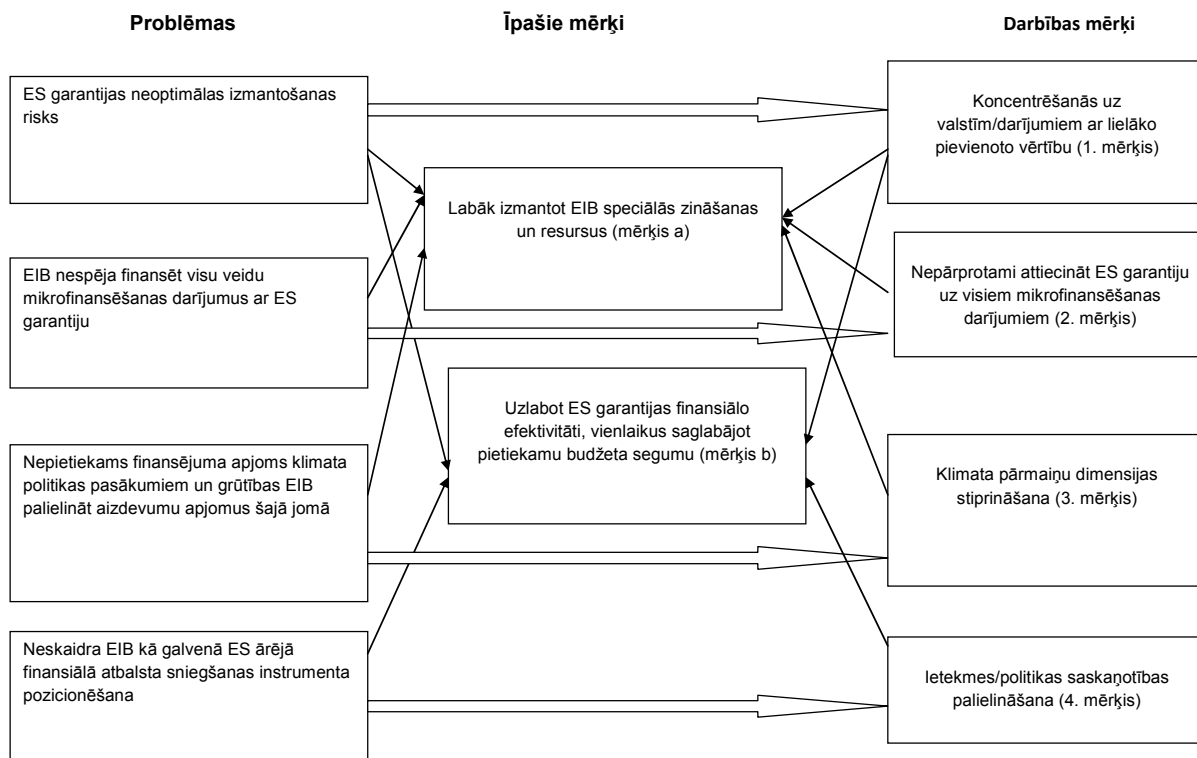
Problēmas

Īpašie mērķi

Darbības mērķi

ES garantijas neoptimālas izmantošanas risks

EIB nespēja finansēt visu veidu mikrofinansēšanas darījumus ar ES garantiju

Nepietiekams finansējuma apjoms klimata politikas pasākumiem un grūtības EIB palielināt aizdevumu apjomus šajā jomā

Neskaidra EIB kā galvenā ES ārējā finansiālā atbalsta sniegšanas instrumenta pozicionēšana

Labāk izmantot EIB speciālās zināšanas un resursus (mērķis a)

Uzlabot ES garantijas finansiālo efektivitāti, vienlaikus saglabājot pietiekamu budžeta segumu (mērķis b)

Koncentrēšanās uz valstīm/darījumiem ar lielāko pievienoto vērtību (1. mērķis)

Nepārprotami attiecināt ES garantiju uz visiem mikrofinansēšanas darījumiem (2. mērķis)

Klimata pārmaiņu dimensijas stiprināšana (3. mērķis)

Ietekmes/politikas saskaņotības palielināšana (4. mērķis)